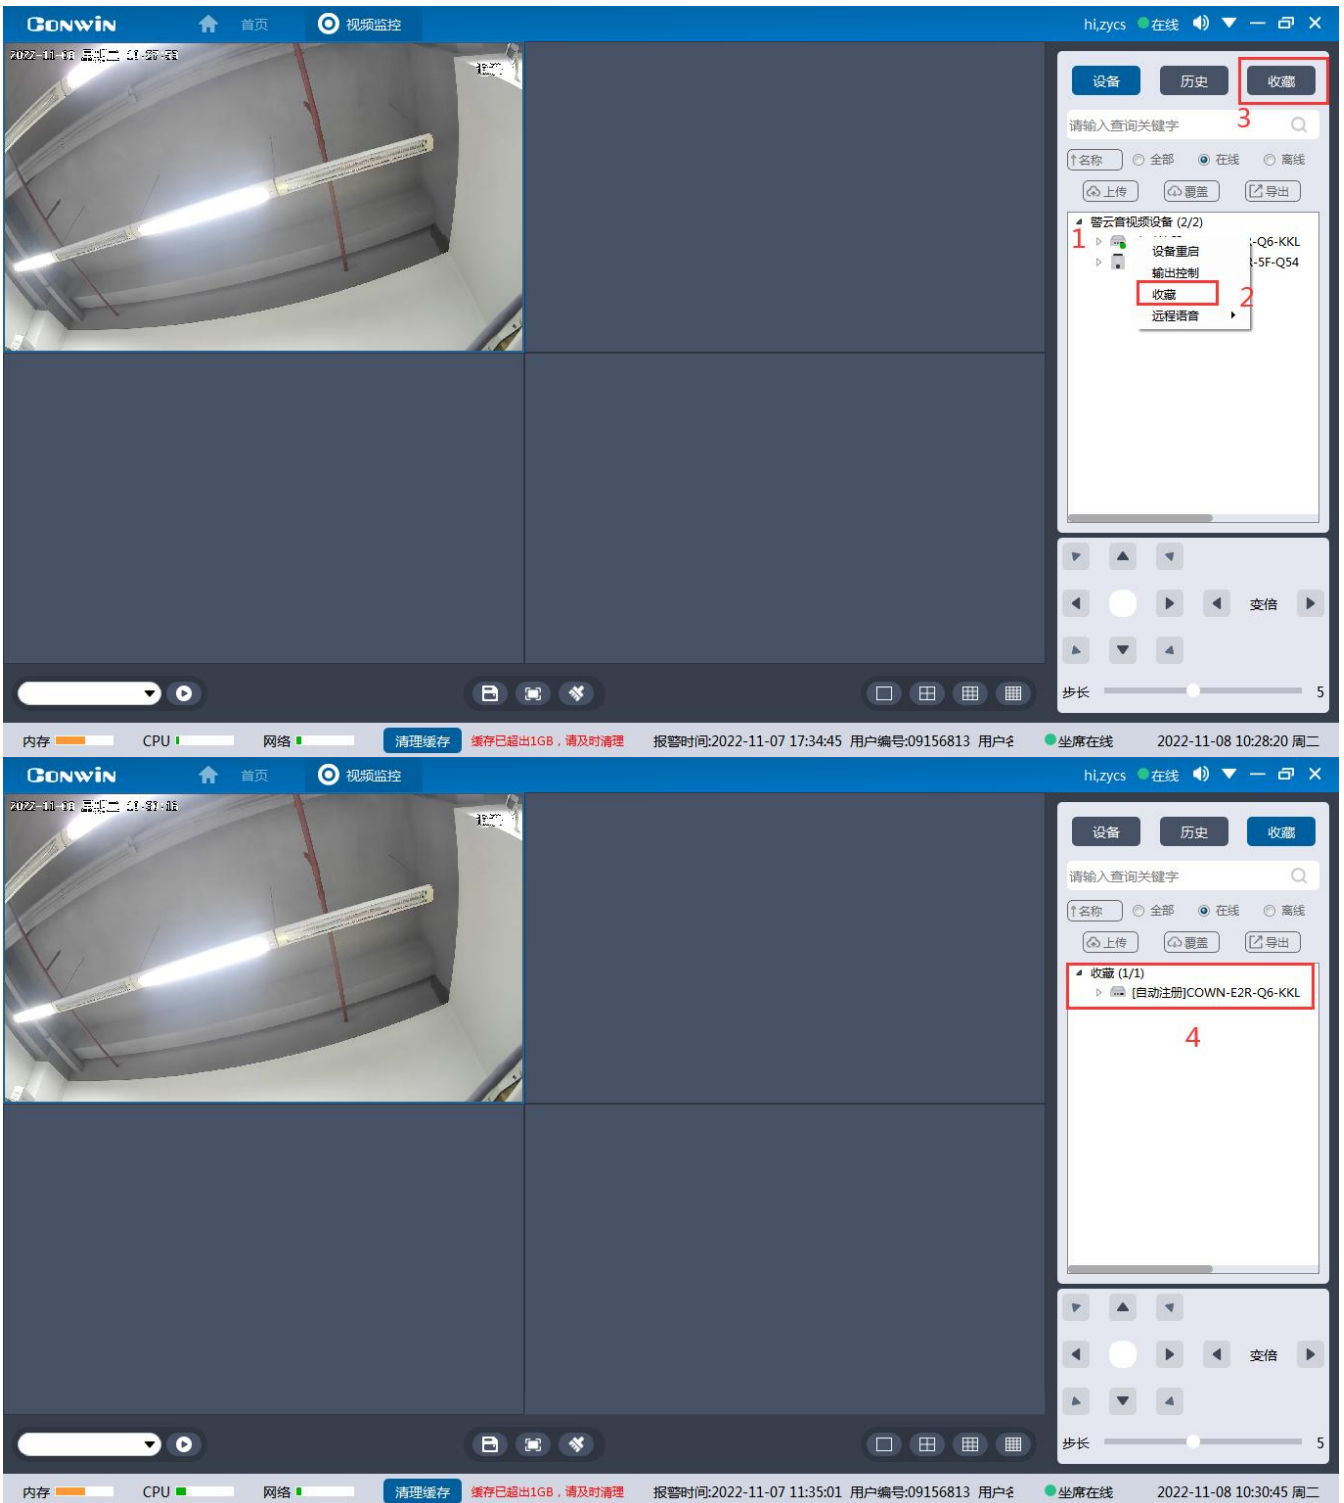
CONWIN 首页 视频监控 hi,zycs 在线

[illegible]

设备 历史 收藏
3
请输入查询关键字
↑名称 全部 在线 离线
上传 覆盖 导出
警云音视频设备 (2/2)
1
-Q6-KKL
-5F-Q54
设备重启
输出控制
收藏
2
远程语音

变倍
步长 5

内存 CPU 网络 清理缓存 缓存已超出1GB，请及时清理 报警时间:2022-11-07 17:34:45 用户编号:09156813 用户ś 坐席在线 2022-11-08 10:28:20 周二

CONWIN 首页 视频监控 hi,zycs 在线

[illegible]

设备 历史 收藏
请输入查询关键字
↑名称 全部 在线 离线
上传 覆盖 导出
收藏 (1/1)
[自动注册]COWN-E2R-Q6-KKL
4

变倍
步长 5

内存 CPU 网络 清理缓存 缓存已超出1GB，请及时清理 报警时间:2022-11-07 11:35:01 用户编号:09156813 用户ś 坐席在线 2022-11-08 10:30:45 周二